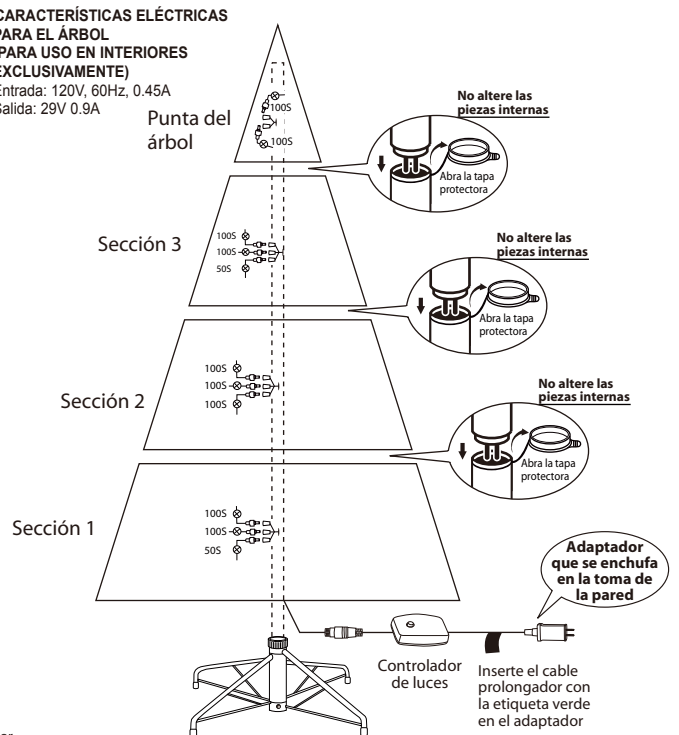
CARACTERÍSTICAS ELÉCTRICAS PARA EL ÁRBOL (PARA USO EN INTERIORES EXCLUSIVAMENTE)
Entrada: 120V, 60Hz, 0.45A
Salida: 29V 0.9A

Punta del árbol
100S
100S

No altere las piezas internas
Abra la tapa protectora

Sección 3
100S
100S
50S

No altere las piezas internas
Abra la tapa protectora

Sección 2
100S
100S
100S

No altere las piezas internas
Abra la tapa protectora

Sección 1
100S
100S
50S

Adaptador que se enchufa en la toma de la pared

Controlador de luces

Inserte el cable prolongador con la etiqueta verde en el adaptador